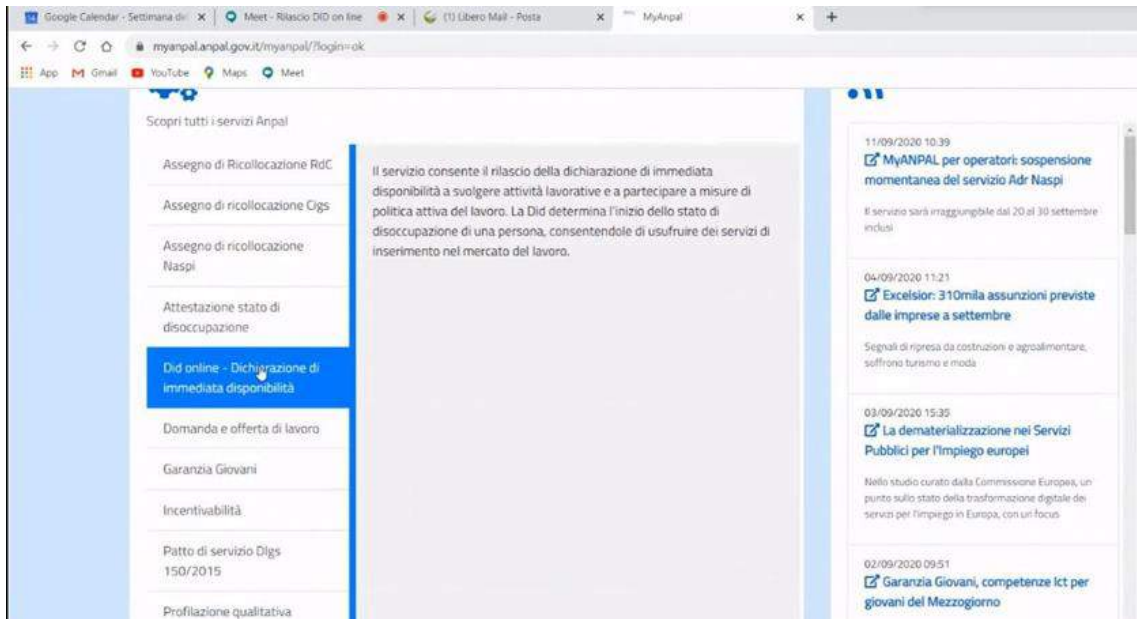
Google Calendar - Settimana de | Meet - Rilascio DID on line | (1) Libero Mail - Posta | MyAnpal

myanpal.anpal.gov.it/myanpal/?login=ok

App Gmail YouTube Maps Meet

Scopri tutti i servizi Anpal

Assegno di Ricollocazione RdC

Assegno di ricollocazione Cigs

Assegno di ricollocazione Naspi

Attestazione stato di disoccupazione

Did online - Dichiarazione di immediata disponibilità

Domanda e offerta di lavoro

Garanzia Giovani

Incentivabilità

Patto di servizio Dlgs 150/2015

Profilazione qualitativa

Il servizio consente il rilascio della dichiarazione di immediata disponibilità a svolgere attività lavorative e a partecipare a misure di politica attiva del lavoro. La Did determina l'inizio dello stato di disoccupazione di una persona, consentendole di usufruire dei servizi di inserimento nel mercato del lavoro.

11/09/2020 10:39
MyANPAL per operatori: sospensione momentanea del servizio Adr Naspi

Il servizio sarà irraggiungibile dal 20 al 30 settembre inclusi

04/09/2020 11:21
Excelsior: 310mila assunzioni previste dalle imprese a settembre

Segnali di ripresa da costruzioni e agroalimentare, soffrono turismo e moda

03/09/2020 15:35
La dematerializzazione nei Servizi Pubblici per l'Impiego europei

Nello studio curato dalla Commissione Europea, un punto sullo stato della trasformazione digitale dei servizi per l'impiego in Europa, con un focus

02/09/2020 09:51
Garanzia Giovani, competenze Ict per giovani del Mezzogiorno